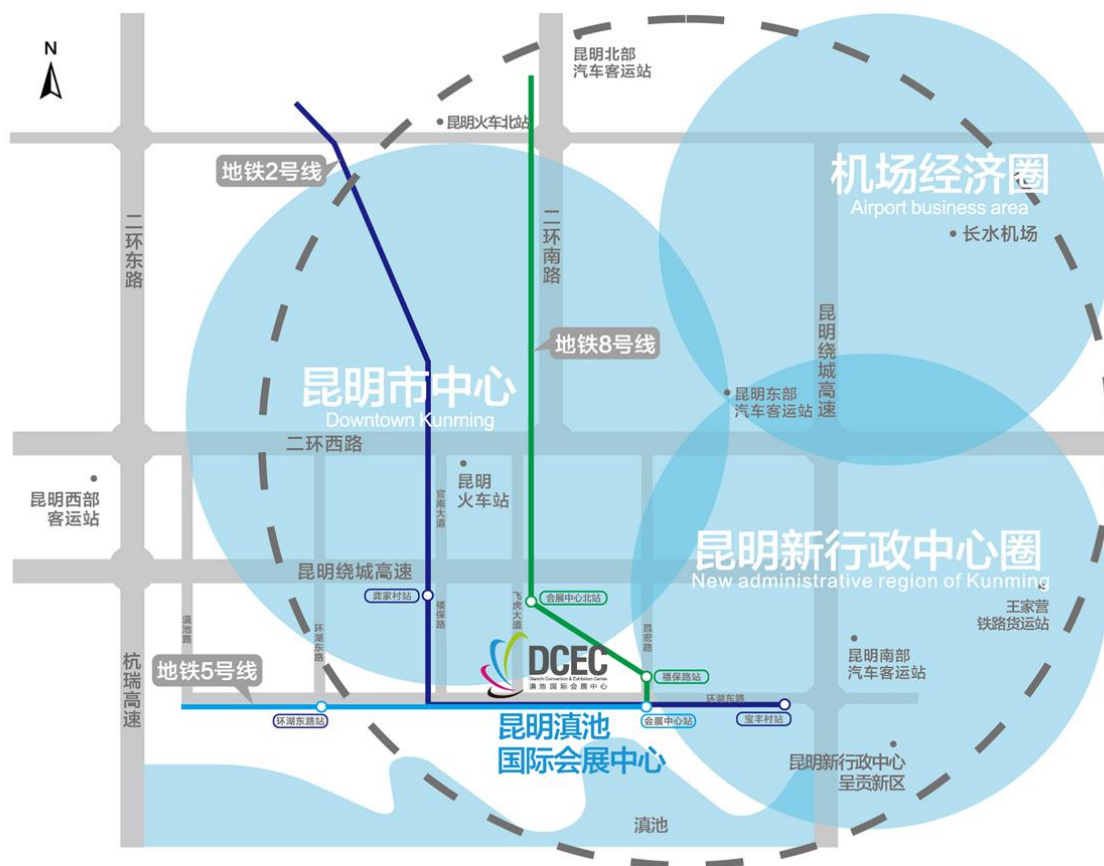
N

昆明北部汽车客运站

昆明火车北站

地铁2号线

机场经济圈
Airport business area

长水机场

二环东路

二环南路

地铁8号线

昆明绕城高速

昆明市中心
Downtown Kunming

昆明东部汽车客运站

二环西路

昆明火车站

昆明西部客运站

官南大道

昆明新行政中心圈
New administrative region of Kunming

昆明绕城高速

飞虎大道

会展中心北站

龚家村站

福保路

环湖东路

滇池路

王家营铁路货运站

彩云北路

昆明南部汽车客运站

杭瑞高速

地铁5号线

DCEC
Dianchi Convention & Exhibition Center
滇池国际会展中心

福保路站

环湖东路

环湖东路站

会展中心站

宝丰村站

昆明滇池国际会展中心

昆明新行政中心呈贡新区

滇池